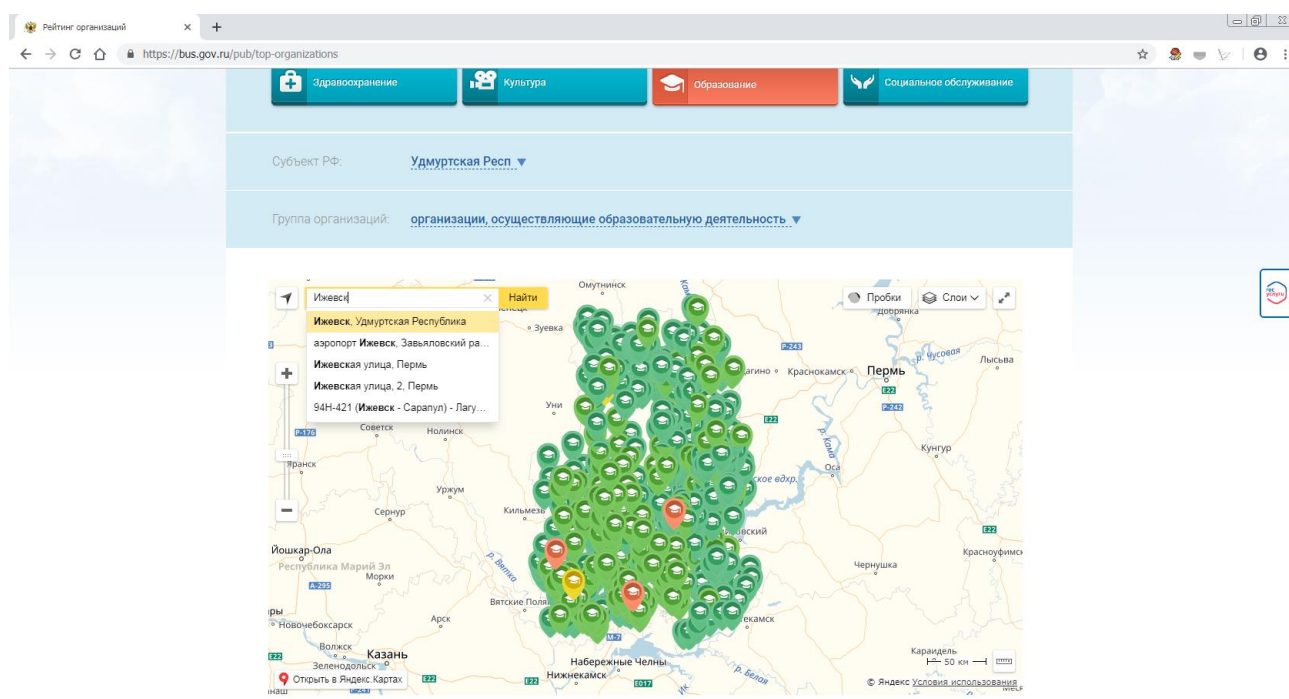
Рейтинг организаций

https://bus.gov.ru/pub/top-organizations

Здравоохранение
Культура
Образование
Социальное обслуживание

Субъект РФ: Удмуртская Респ ▼

Группа организаций: организации, осуществляющие образовательную деятельность ▼

Ижевск
Найти
Ижевск, Удмуртская Республика
аэропорт Ижевск, Завьяловский ра...
Ижевская улица, Пермь
Ижевская улица, 2, Пермь
94Н-421 (Ижевск - Сарапул) - Лагу...

Пробки
Слои

Омутнинск
Зуевка
Добрянка
Р-243
Чусовая
Лысьва
Краснокамск
Пермь
E22
Р-242
Уни
Р-176
Советск
Нолинск
E22
Кунгур
Оса
Уржум
Кильмезь
Сернур
E22
Йошкар-Ола
Республика Марий Эл
Морки
А-295
Вятские Поляны
Чернушка
Красноуфимск
Новочебоксарск
Арск
М-7
Волжск
Казань
Зеленодольск
Набережные Челны
Нижнекамск
Е017
Караидель
50 км
Открыть в Яндекс.Картах
© Яндекс Условия использования